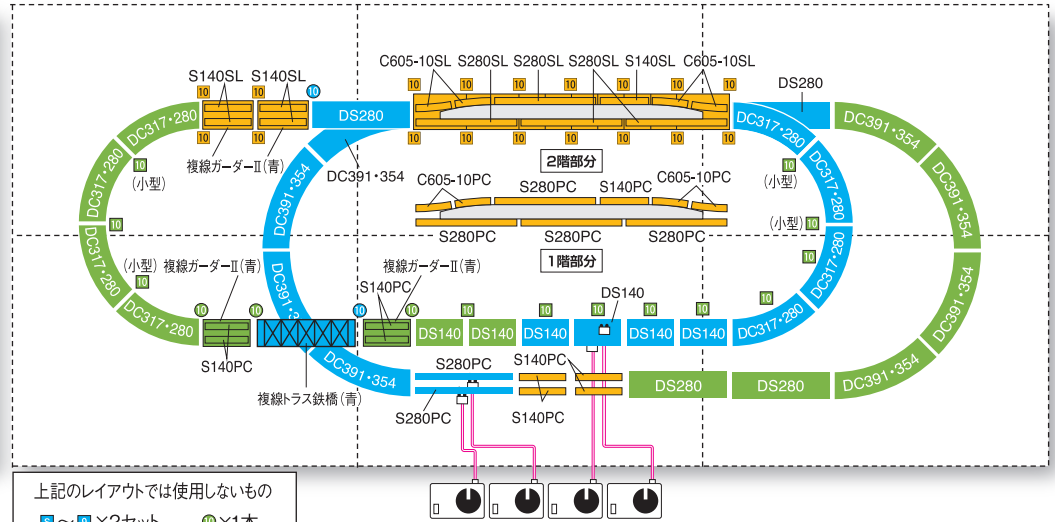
S140SL S140SL
10 10 10
DS280
DC317・280
10
複線ガーダーII(青)
DC391・354
DC317・280
10
(小型)
10
DC391・354
DC317・280
(小型) 複線ガーダーII(青)
10
DC317・280
10 10
S140PC
複線トラス鉄橋(青)
DC391・354
複線ガーダーII(青)
S140PC
10 10

C605-10SL S280SL S280SL S280SL S140SL C605-10SL
10 10 10 10 10 10
10 10 10 10 10 10
2階部分
C605-10PC S280PC S140PC C605-10PC
S280PC S280PC S280PC
1階部分
10 10 10 10
DS140 DS140 DS140 DS140 DS140 DS140
DS140
S280PC S140PC
S280PC S140PC
DS280 DS280

DS280
DC317・280
10
(小型)
DC317・280
(小型) 10
DC317・280
10
10
DC317・280
DC391・354
DC391・354
DC391・354
DC391・354

上記のレイアウトでは使用しないもの
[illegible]〜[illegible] ×2セット 10 ×1本